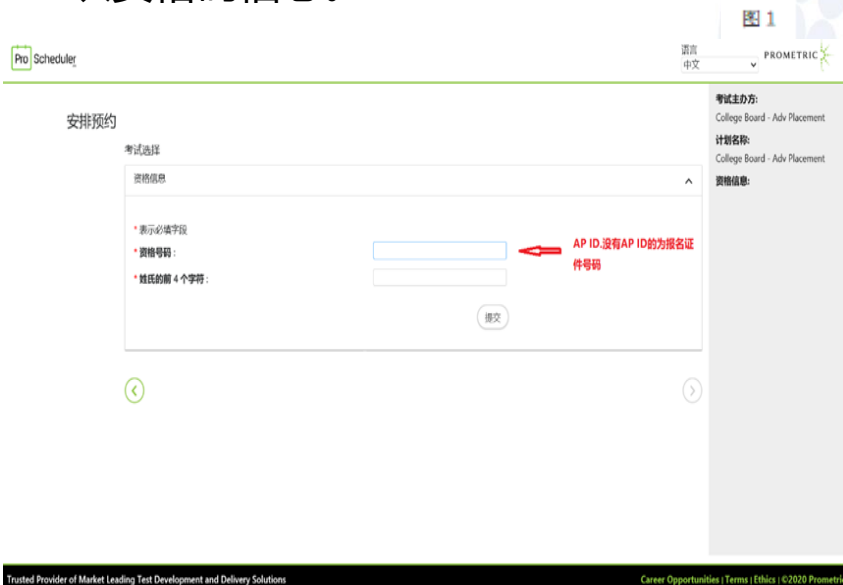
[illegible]

图 1

Pro Scheduler

语言
中文

PROMETRIC

安排预约

考试选择

资格信息

* 表示必填字段

* 资格号码：

* 姓氏的前 4 个字符：

提交

AP ID.没有AP ID的为报名证件号码

考试主办方:
College Board - Adv Placement

计划名称:
College Board - Adv Placement

资格信息:

Trusted Provider of Market Leading Test Development and Delivery Solutions

Career Opportunities | Terms | Ethics | ©2020 Prometric